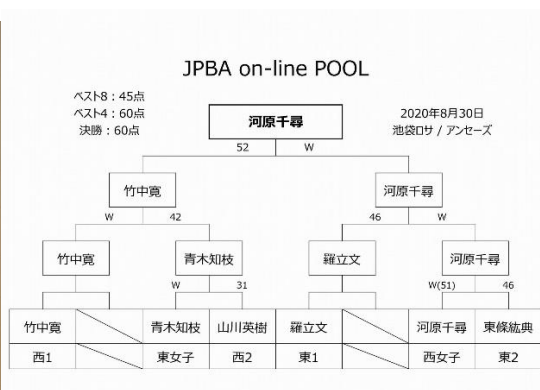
JPBA on-line POOL

ベスト8：45点
ベスト4：60点
決勝：60点

2020年8月30日
池袋ロサ / アンセーズ

河原千尋

52　W

竹中寛　河原千尋

W　42　46　W

竹中寛　青木知枝　羅立文　河原千尋

W　31　W(51)　46

| 竹中寛 | | 青木知枝 | 山川英樹 | 羅立文 | | 河原千尋 | 東條統典 |
|---|---|---|---|---|---|---|---|
| 西1 | | 東女子 | 西2 | 東1 | | 西女子 | 東2 |